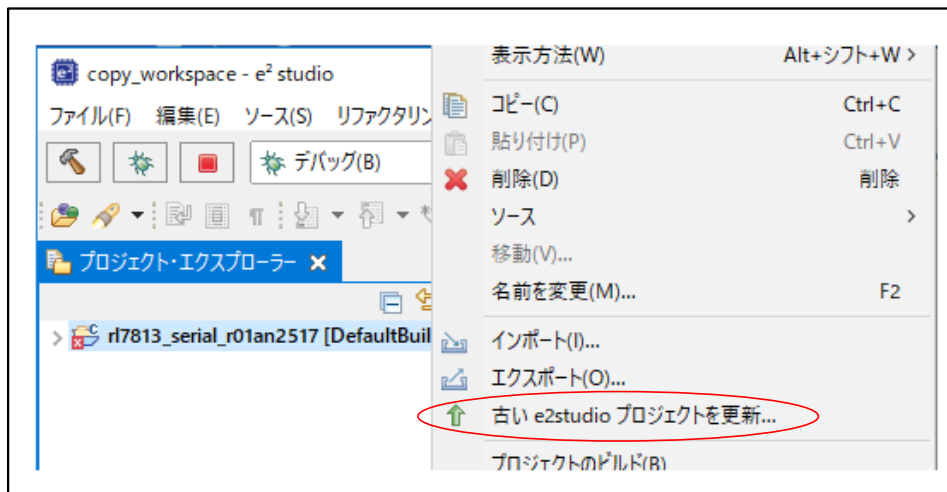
copy_workspace - e² studio

ファイル(F) 編集(E) ソース(S) リファクタリン

デバッグ(B)

プロジェクト・エクスプローラー ✕

rl7813_serial_r01an2517 [DefaultBuil

表示方法(W) Alt+シフト+W >

コピー(C) Ctrl+C

貼り付け(P) Ctrl+V

削除(D) 削除

ソース >

移動(V)...

名前を変更(M)... F2

インポート(I)...

エクスポート(O)...

古い e2studio プロジェクトを更新...

プロジェクトのビルド(B)